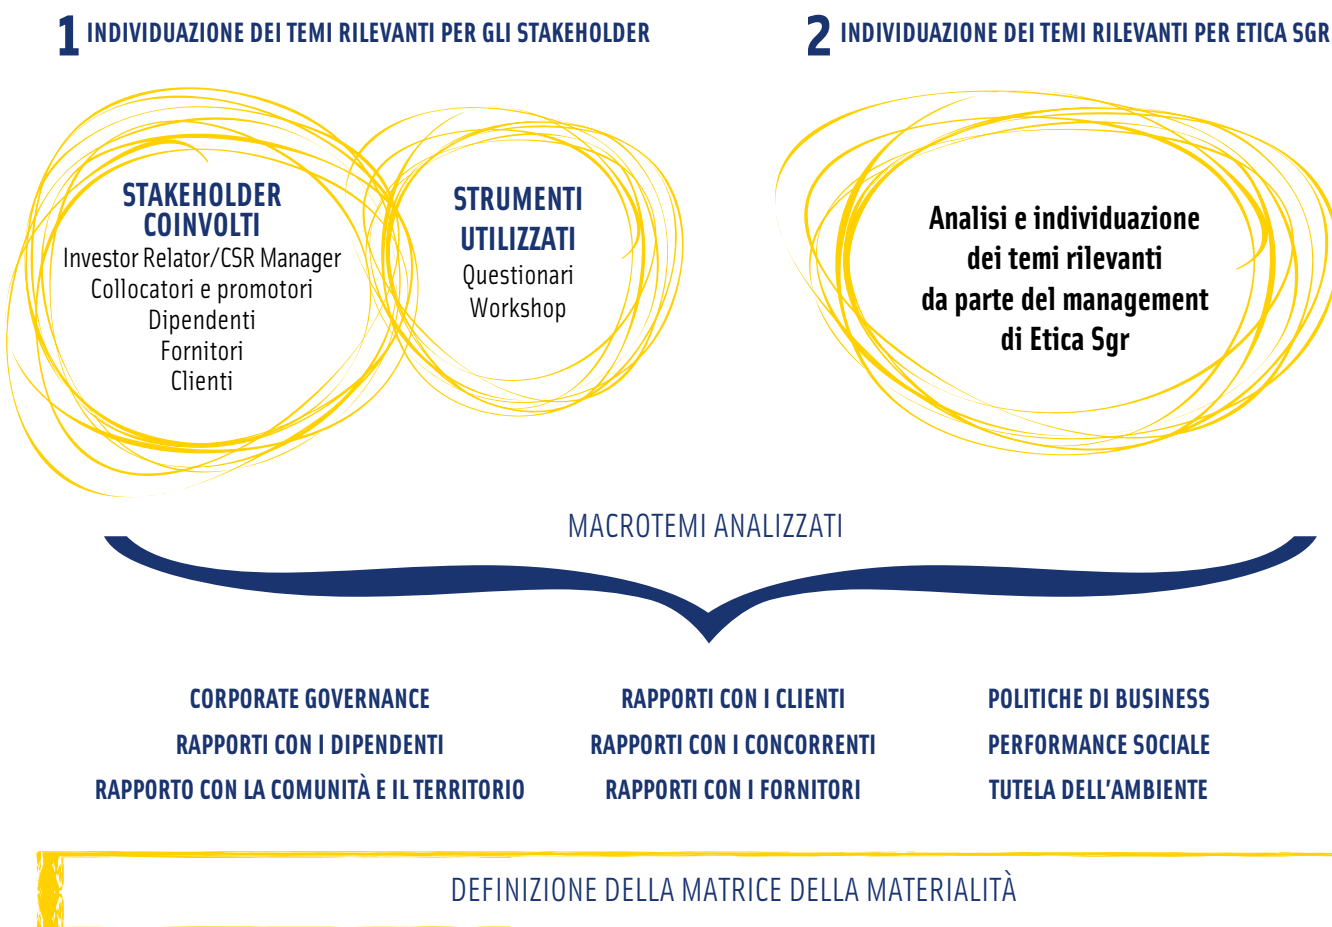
1 INDIVIDUAZIONE DEI TEMI RILEVANTI PER GLI STAKEHOLDER

2 INDIVIDUAZIONE DEI TEMI RILEVANTI PER ETICA SGR

STAKEHOLDER COINVOLTI
Investor Relator/CSR Manager
Collocatori e promotori
Dipendenti
Fornitori
Clienti

STRUMENTI UTILIZZATI
Questionari
Workshop

Analisi e individuazione dei temi rilevanti da parte del management di Etica Sgr

MACROTEMI ANALIZZATI

CORPORATE GOVERNANCE
RAPPORTI CON I DIPENDENTI
RAPPORTO CON LA COMUNITÀ E IL TERRITORIO

RAPPORTI CON I CLIENTI
RAPPORTI CON I CONCORRENTI
RAPPORTI CON I FORNITORI

POLITICHE DI BUSINESS
PERFORMANCE SOCIALE
TUTELA DELL'AMBIENTE

DEFINIZIONE DELLA MATRICE DELLA MATERIALITÀ